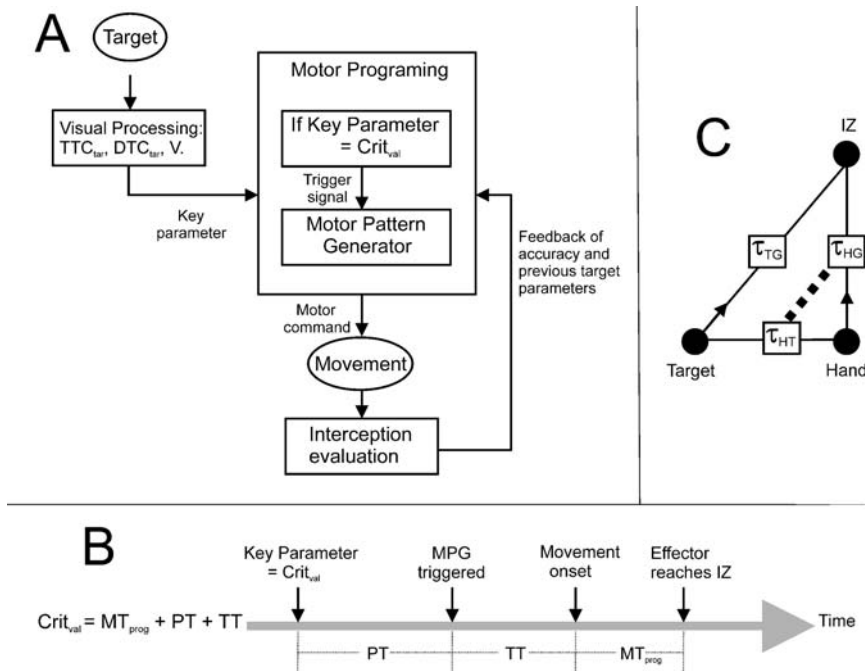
A

Target

Visual Processing: $TTC_{tar}$, $DTC_{tar}$, V.

Key parameter

Motor Programing

If Key Parameter = $Crit_{val}$

Trigger signal

Motor Pattern Generator

Feedback of accuracy and previous target parameters

Motor command

Movement

Interception evaluation

C

IZ

$\tau_{TG}$

$\tau_{HG}$

$\tau_{HT}$

Target

Hand

B

Key Parameter = $Crit_{val}$

MPG triggered

Movement onset

Effector reaches IZ

$Crit_{val} = MT_{prog} + PT + TT$

Time

PT

TT

$MT_{prog}$